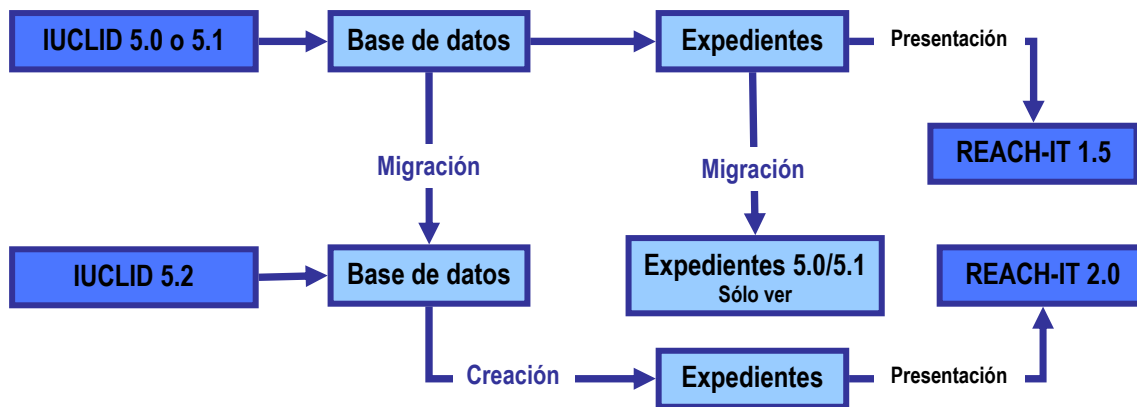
IUCLID 5.0 o 5.1

Base de datos

Expedientes

Presentación

REACH-IT 1.5

Migración

Migración

IUCLID 5.2

Base de datos

Expedientes 5.0/5.1
Sólo ver

REACH-IT 2.0

Creación

Expedientes

Presentación